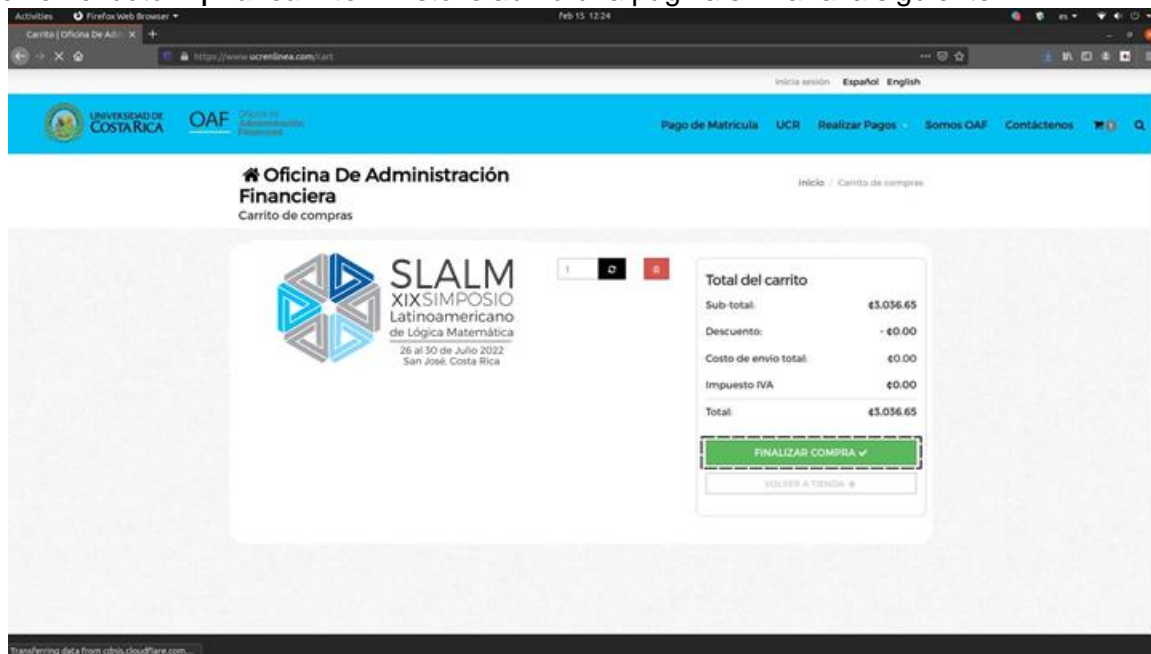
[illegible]

Activities Firefox Web Browser Feb 15 12:24

Carrito | Oficina De Adm

https://www.ucrenlinea.com/cart

Inicia sesión Español English

UNIVERSIDAD DE COSTA RICA OAF Oficina de Administración Financiera

Pago de Matrícula UCR Realizar Pagos Somos OAF Contáctenos

Oficina De Administración Financiera
Carrito de compras

Inicio / Carrito de compras

SLALM
XIX SIMPOSIO
Latinoamericano
de Lógica Matemática
26 al 30 de Julio 2022
San José, Costa Rica

1

Total del carrito

| | |
|---|---|
| Sub-total: | ¢3.036.65 |
| Descuento: | - ¢0.00 |
| Costo de envío total: | ¢0.00 |
| Impuesto IVA | ¢0.00 |
| Total: | ¢3.036.65 |

FINALIZAR COMPRA ✓

VOLVER A TIENDA

Transferring data from cdnjs.cloudflare.com...